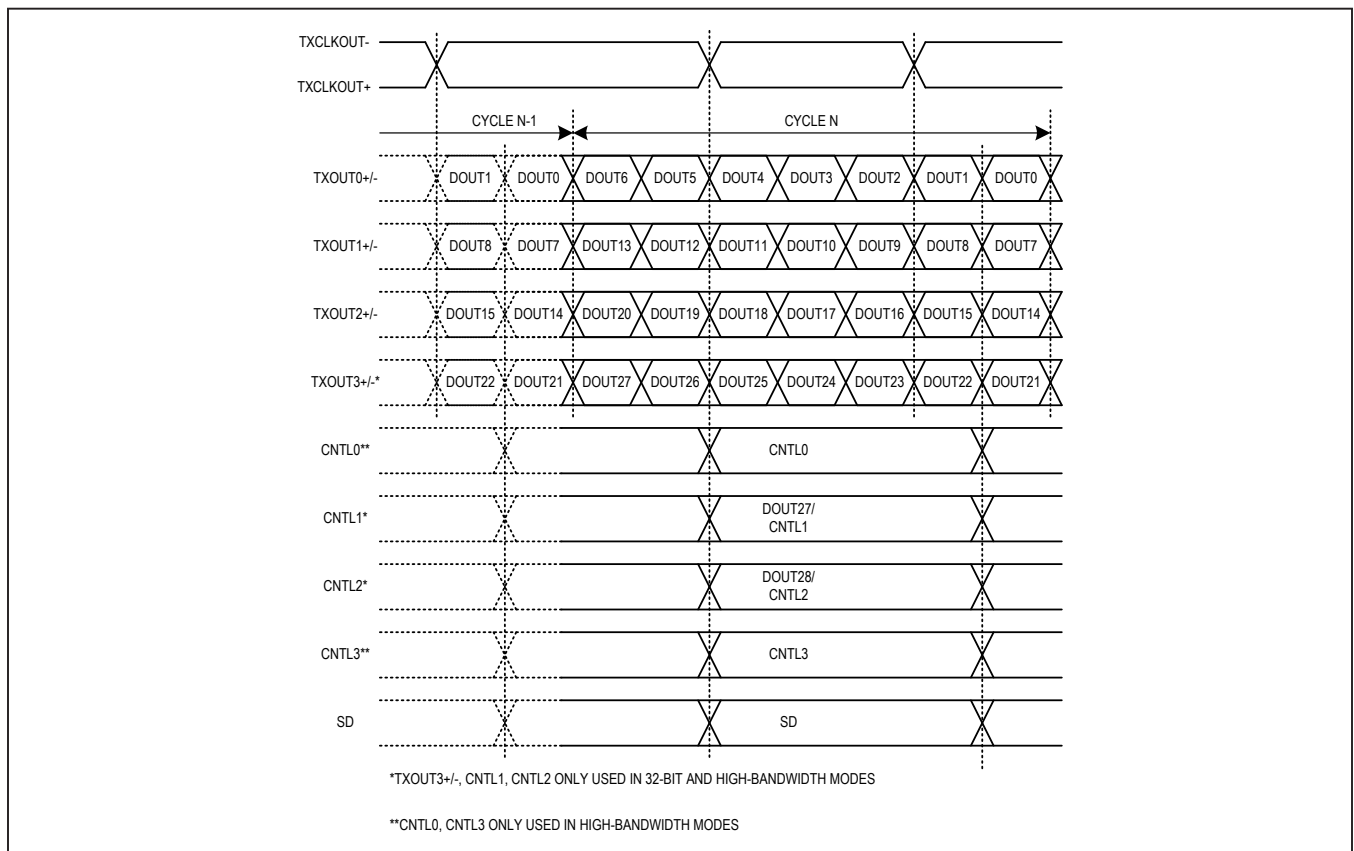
TXCLKOUT-

TXCLKOUT+

CYCLE N-1

CYCLE N

TXOUT0+/-
DOUT1 DOUT0 DOUT6 DOUT5 DOUT4 DOUT3 DOUT2 DOUT1 DOUT0

TXOUT1+/-
DOUT8 DOUT7 DOUT13 DOUT12 DOUT11 DOUT10 DOUT9 DOUT8 DOUT7

TXOUT2+/-
DOUT15 DOUT14 DOUT20 DOUT19 DOUT18 DOUT17 DOUT16 DOUT15 DOUT14

TXOUT3+/-*
DOUT22 DOUT21 DOUT27 DOUT26 DOUT25 DOUT24 DOUT23 DOUT22 DOUT21

CNTL0**
CNTL0

CNTL1*
DOUT27/ CNTL1

CNTL2*
DOUT28/ CNTL2

CNTL3**
CNTL3

SD
SD

*TXOUT3+/-, CNTL1, CNTL2 ONLY USED IN 32-BIT AND HIGH-BANDWIDTH MODES

**CNTL0, CNTL3 ONLY USED IN HIGH-BANDWIDTH MODES